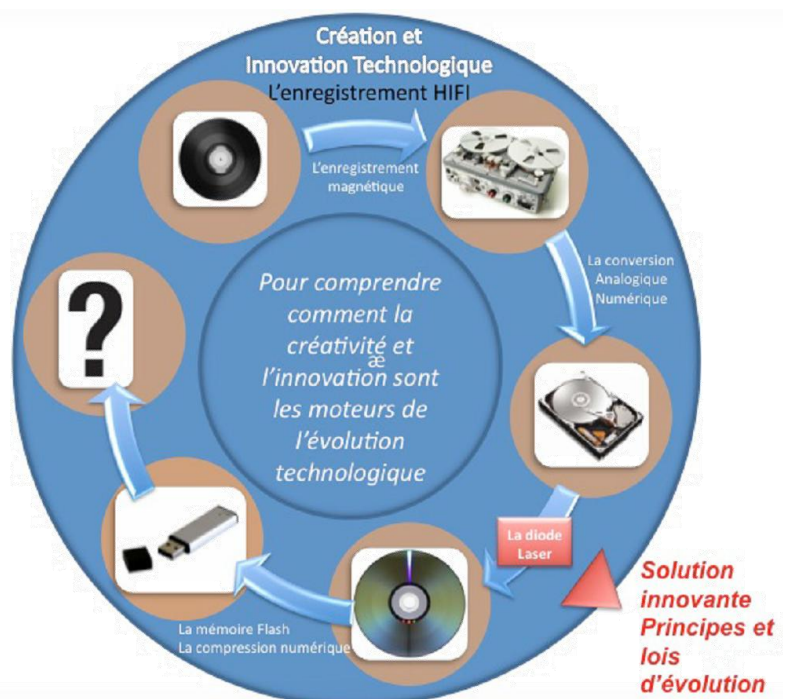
Création et Innovation Technologique
L'enregistrement HIFI

L'enregistrement magnétique

La conversion Analogique Numérique

Pour comprendre comment la créativité et l'innovation sont les moteurs de l'évolution technologique

?

La diode Laser

La mémoire Flash
La compression numérique

Solution innovante Principes et lois d'évolution